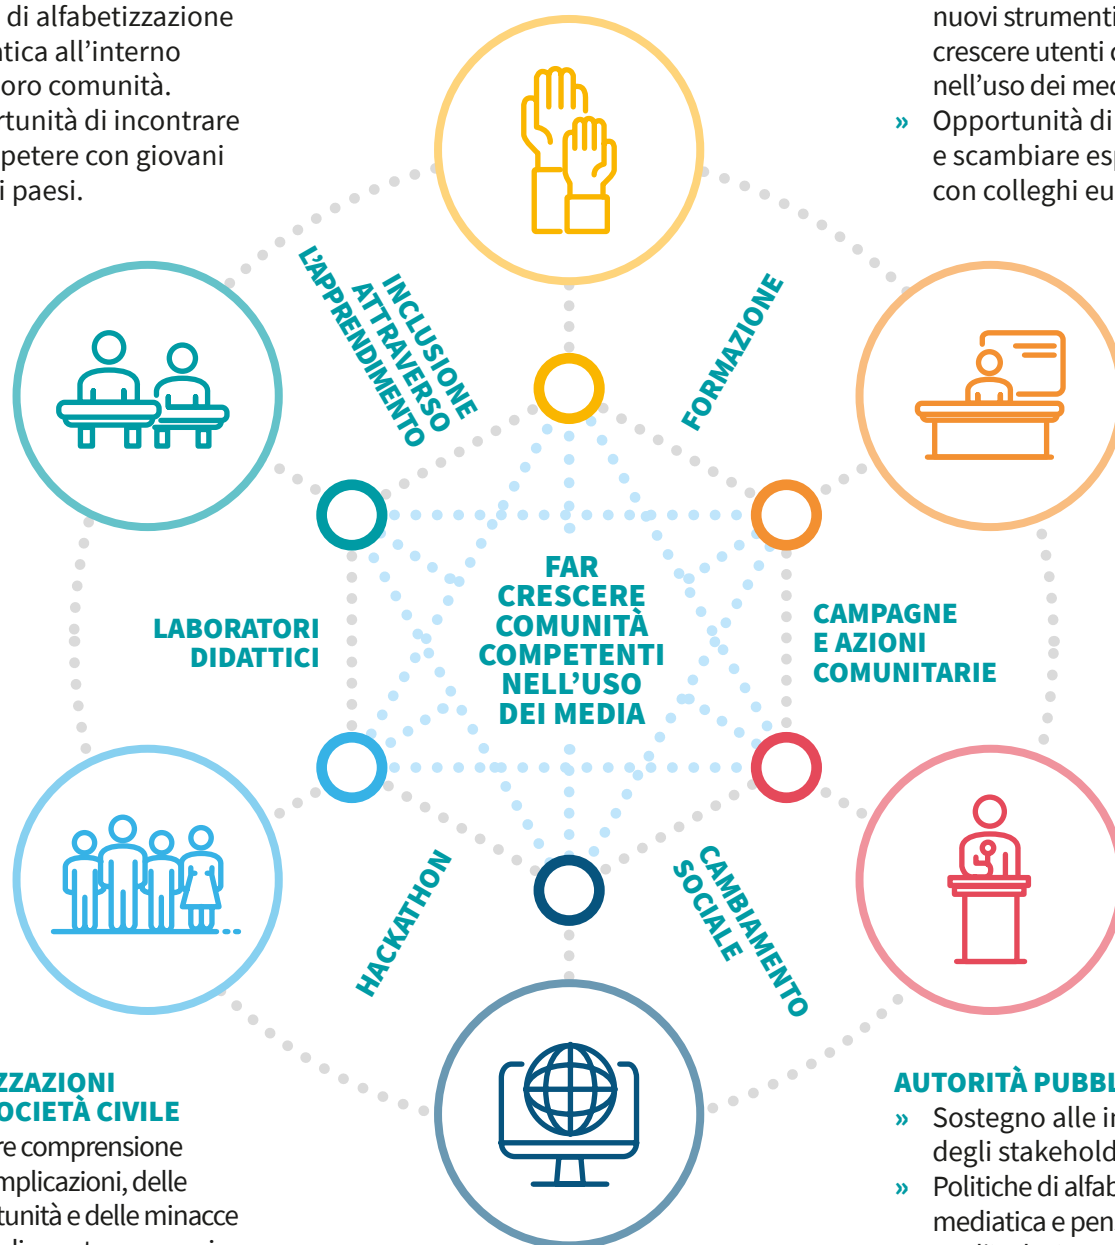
di alfabetizzazione
atica all'interno
oro comunità.
rtunità di incontrare
petere con giovani
i paesi.

nuovi strumenti
crescere utenti c
nell'uso dei med
» Opportunità di
e scambiare esp
con colleghi eu

INCLUSIONE ATTRAVERSO L'APPRENDIMENTO

FORMAZIONE

LABORATORI DIDATTICI

FAR CRESCERE COMUNITÀ COMPETENTI NELL'USO DEI MEDIA

CAMPAGNE E AZIONI COMUNITARIE

HACKATHON

CAMBIAMENTO SOCIALE

ZZAZIONI
OCIETÀ CIVILE
re comprensione
mplicazioni, delle
tunità e delle minacce

AUTORITÀ PUBBL
» Sostegno alle in
degli stakehold
» Politiche di alfab
mediatica e pen